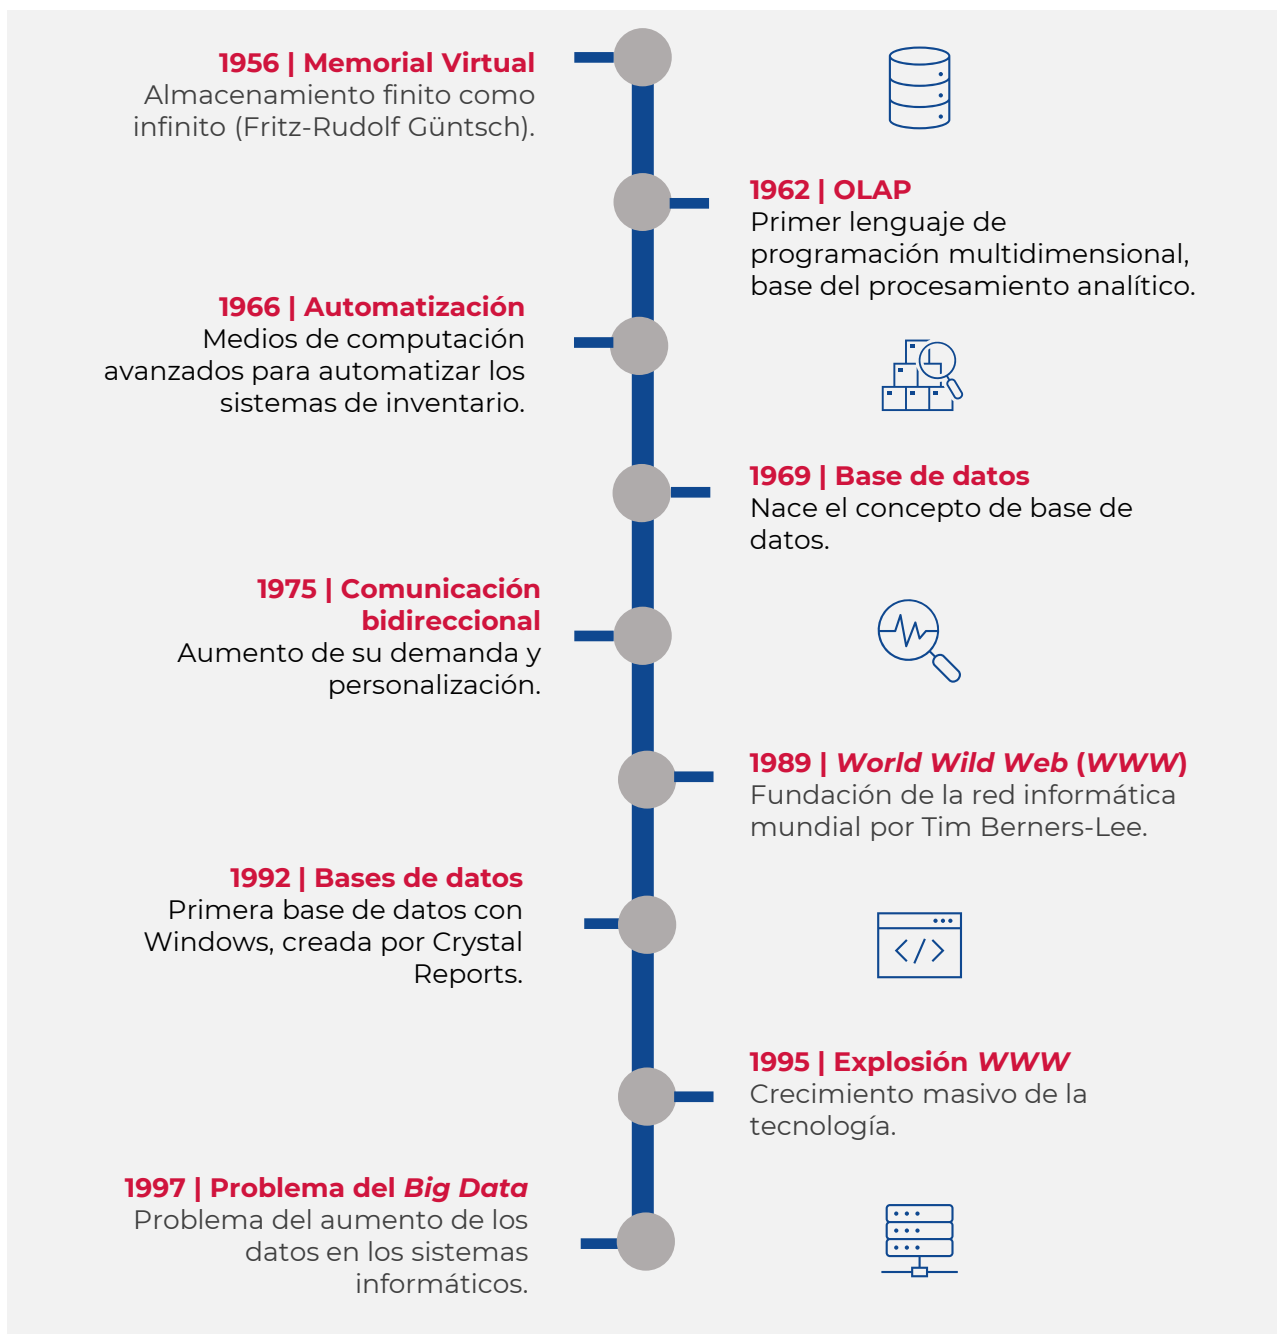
1956 | Memorial Virtual
Almacenamiento finito como infinito (Fritz-Rudolf Güntsch).

1962 | OLAP
Primer lenguaje de programación multidimensional, base del procesamiento analítico.

1966 | Automatización
Medios de computación avanzados para automatizar los sistemas de inventario.

1969 | Base de datos
Nace el concepto de base de datos.

1975 | Comunicación bidireccional
Aumento de su demanda y personalización.

1989 | World Wild Web (WWW)
Fundación de la red informática mundial por Tim Berners-Lee.

1992 | Bases de datos
Primera base de datos con Windows, creada por Crystal Reports.

1995 | Explosión WWW
Crecimiento masivo de la tecnología.

1997 | Problema del Big Data
Problema del aumento de los datos en los sistemas informáticos.